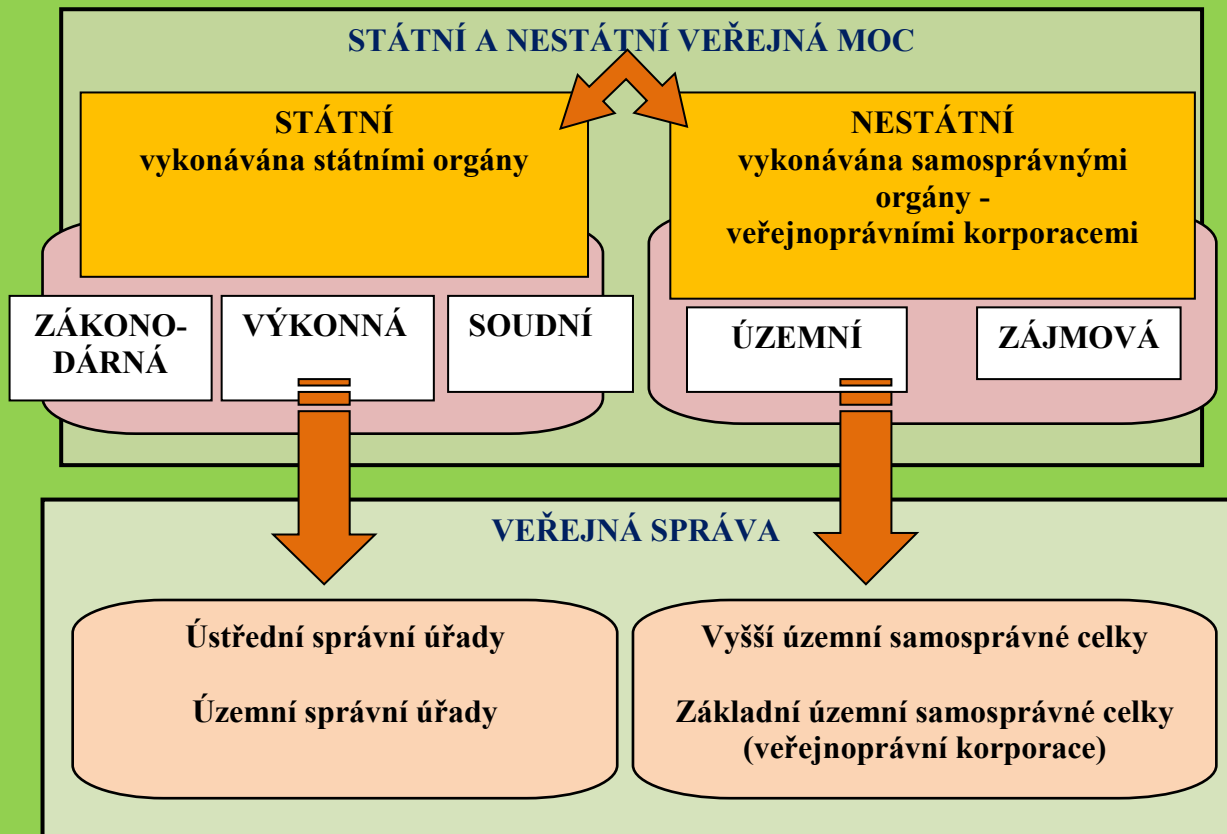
STÁTNÍ A NESTÁTNÍ VEŘEJNÁ MOC

STÁTNÍ
vykonávána státními orgány

NESTÁTNÍ
vykonávána samosprávnými orgány - veřejnoprávními korporacemi

ZÁKONODÁRNÁ

VÝKONNÁ

SOUDNÍ

ÚZEMNÍ

ZÁJMOVÁ

VEŘEJNÁ SPRÁVA

Ústřední správní úřady

Územní správní úřady

Vyšší územní samosprávné celky

Základní územní samosprávné celky (veřejnoprávní korporace)